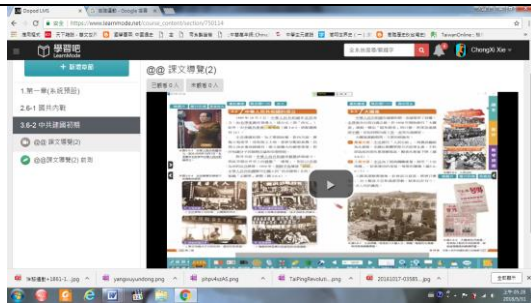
Ehoped LMS
安全 | https://www.learnmode.net/course_content/section/750114

學習吧
LearnMode

ChengXi Xie

+ 新增章節

1.第一冊(未成預習)
2.6-1 國共內戰
3.6-2 中共建國初期

@@ 課文導覽(2)
@@課文導覽(2) 前測

@@ 課文導覽(2)

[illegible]

TaiPingRevoluti....png
2018117-03585....jpg
yangwuyundong.png
pfqo4xzA5.png